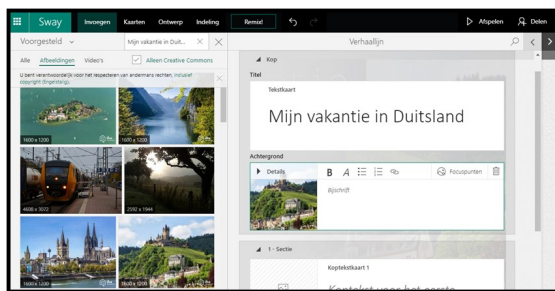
Sway Invoegen Kaarten Ontwerp Indeling Remix! Afspelen Delen

Voorgesteld Mijn vakantie in Duit...

Alle Afbeeldingen Video's Alleen Creative Commons

U bent verantwoordelijk voor het respecteren van andermans rechten, inclusief copyright (Engelstalig).

1600 x 1200
1600 x 1200
4608 x 3072
2592 x 1944
1600 x 1200
1600 x 1200

Verhaallijn

Kop

Titel

Tekstkaart

Mijn vakantie in Duitsland

Achtergrond

Details

Focuspunten

Bijschrift

1 - Sectie

Koptekstkaart 1

Koptekst voor het eerste